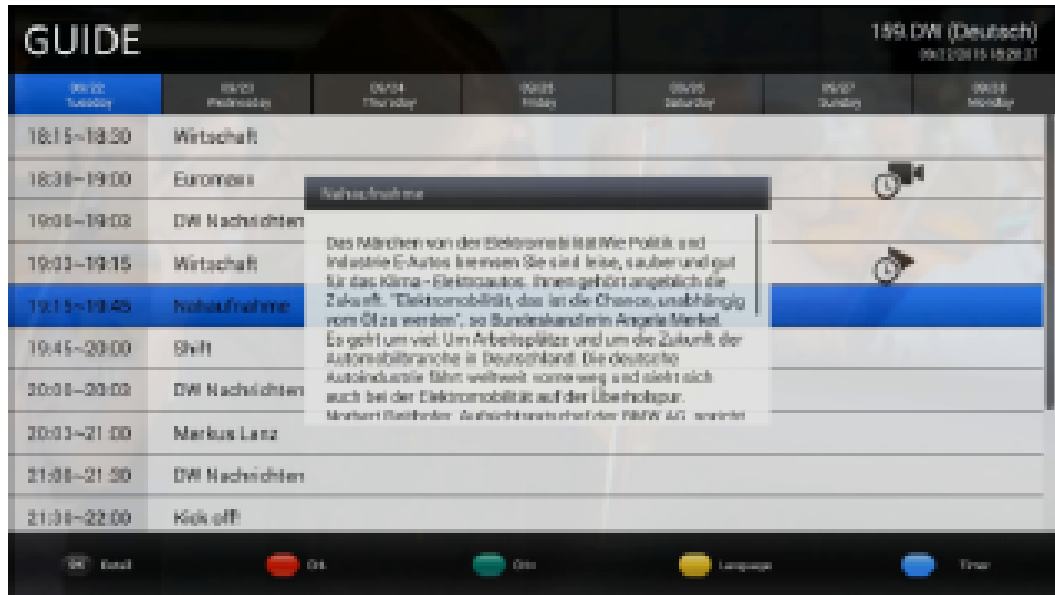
GUIDE

159 DW (Deutsch)
09/22/2015 18:28:37

| 09/22 Tuesday | 09/23 Wednesday | 09/24 Thursday | 09/25 Friday | 09/26 Saturday | 09/27 Sunday | 09/28 Monday |
|---|---|---|---|---|---|---|

18:15~18:30 Wirtschaft
18:30~19:00 Euromaxx
19:00~19:03 DW Nachrichten
19:03~19:15 Wirtschaft
19:15~19:45 Nahaufnahme
19:45~20:00 Shift
20:00~20:03 DW Nachrichten
20:03~21:00 Markus Lanz
21:00~21:30 DW Nachrichten
21:30~22:00 Kick off!

Nahaufnahme

Das Märchen von der Elektromobilität Wie Politik und Industrie E-Autos bremsen Sie sind leise, sauber und gut für das Klima - Elektroautos. Ihnen gehört angeblich die Zukunft. "Elektromobilität, das ist die Chance, unabhängig vom Öl zu werden", so Bundeskanzlerin Angela Merkel. Es geht um viel: Um Arbeitsplätze und um die Zukunft der Automobilbranche in Deutschland. Die deutsche Autoindustrie fährt weltweit vorneweg und sieht sich auch bei der Elektromobilität auf der Überholspur. Norbert Reithofer, Aufsichtsratschef der BMW AG, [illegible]

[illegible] Scroll   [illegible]   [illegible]   Language   Timer